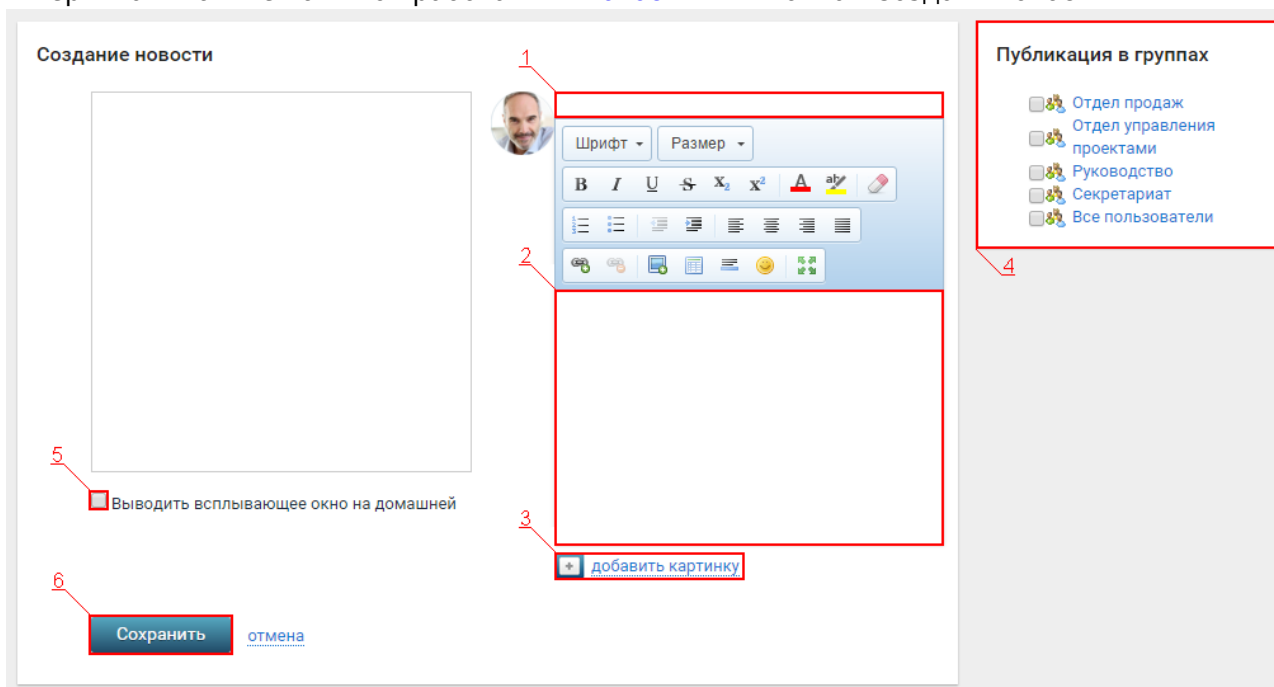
Создание новости

1

Шрифт Размер

B I U S $X_2$ $X^2$ A

2

5

Выводить всплывающее окно на домашней

3

добавить картинку

6

Сохранить отмена

Публикация в группах

Отдел продаж

Отдел управления проектами

Руководство

Секретариат

Все пользователи

4